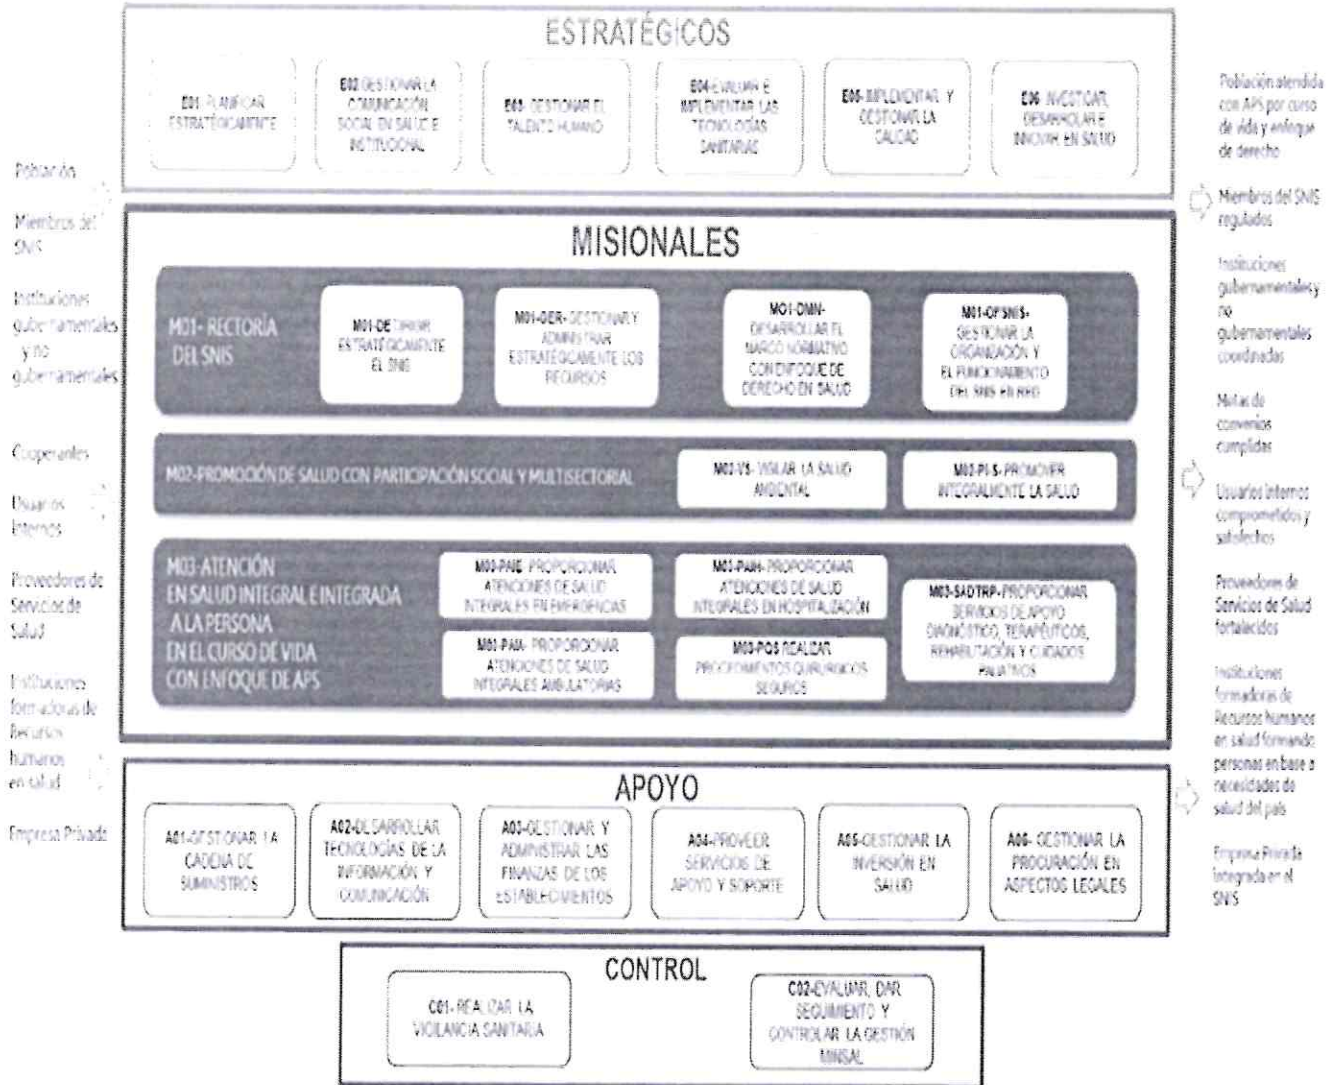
ESTRATÉGICOS

E01 PLANIFICAR ESTRATÉGICAMENTE

E02 GESTIONAR LA COMUNICACIÓN SOCIAL EN SALUD E INSTITUCIONAL

E03 GESTIONAR EL TALENTO HUMANO

E04 EVALUAR E IMPLEMENTAR LAS TECNOLOGÍAS SANITARIAS

E05 IMPLEMENTAR Y GESTIONAR LA CALIDAD

E06 INVESTIGAR, DESARROLLAR E INNOVAR EN SALUD

Población

Miembros del SNIS

Instituciones gubernamentales y no gubernamentales

Cooperantes

Usuarios Internos

Proveedores de Servicios de Salud

Instituciones formadoras de Recursos humanos en salud

Empresa Privada

MISIONALES

M01- RECTORÍA DEL SNIS

M01-DE DIRIGIR ESTRATÉGICAMENTE EL SNIS

M01-GER- GESTIONAR Y ADMINISTRAR ESTRATÉGICAMENTE LOS RECURSOS

M01-DMN- DESARROLLAR EL MARCO NORMATIVO CON ENFOQUE DE DERECHO EN SALUD

M01-OFSNIS- GESTIONAR LA ORGANIZACIÓN Y EL FUNCIONAMIENTO DEL SNIS EN RED

M02-PROMOCIÓN DE SALUD CON PARTICIPACIÓN SOCIAL Y MULTISECTORIAL

M02-VS- VIGILAR LA SALUD AMBIENTAL

M02-PI-S- PROMOVER INTEGRALMENTE LA SALUD

M03-ATENCIÓN EN SALUD INTEGRAL E INTEGRADA A LA PERSONA EN EL CURSO DE VIDA CON ENFOQUE DE APS

M03-PAIE- PROPORCIONAR ATENCIONES DE SALUD INTEGRALES EN EMERGENCIAS

M03-PAIH- PROPORCIONAR ATENCIONES DE SALUD INTEGRALES EN HOSPITALIZACIÓN

M03-SADTRP- PROPORCIONAR SERVICIOS DE APOYO DIAGNÓSTICO, TERAPÉUTICOS, REHABILITACIÓN Y CUIDADOS PALIATIVOS

M03-PAIA- PROPORCIONAR ATENCIONES DE SALUD INTEGRALES AMBULATORIAS

M03-PQS REALIZAR PROCEDIMIENTOS QUIRÚRGICOS SEGUROS

Población atendida con APS por curso de vida y enfoque de derecho

Miembros del SNIS regulados

Instituciones gubernamentales y no gubernamentales coordinadas

Metas de convenios cumplidas

Usuarios internos comprometidos y satisfechos

Proveedores de Servicios de Salud fortalecidos

Instituciones formadoras de Recursos humanos en salud formando personas en base a necesidades de salud del país

Empresa Privada integrada en el SNIS

APOYO

A01-GESTIONAR LA CADENA DE SUMINISTROS

A02-DESARROLLAR TECNOLOGÍAS DE LA INFORMACIÓN Y COMUNICACIÓN

A03-GESTIONAR Y ADMINISTRAR LAS FINANZAS DE LOS ESTABLECIMIENTOS

A04-PROVEER SERVICIOS DE APOYO Y SOPORTE

A05-GESTIONAR LA INVERSIÓN EN SALUD

A06- GESTIONAR LA PROCURACIÓN EN ASPECTOS LEGALES

CONTROL

C01- REALIZAR LA VIGILANCIA SANITARIA

C02-EVALUAR, DAR SEGUIMIENTO Y CONTROLAR LA GESTIÓN MINSAL